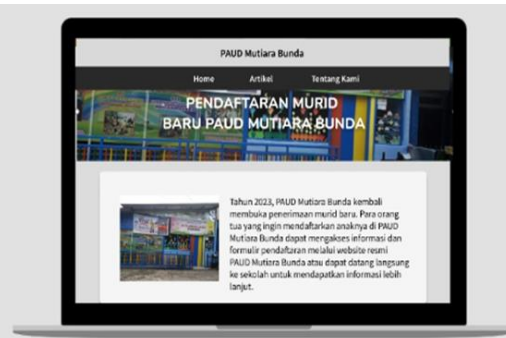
PAUD Mutiara Bunda

Home Artikel Tentang Kami

PENDAFTARAN MURID BARU PAUD MUTIARA BUNDA

Tahun 2023, PAUD Mutiara Bunda kembali membuka penerimaan murid baru. Para orang tua yang ingin mendaftarkan anaknya di PAUD Mutiara Bunda dapat mengakses informasi dan formulir pendaftaran melalui website resmi PAUD Mutiara Bunda atau dapat datang langsung ke sekolah untuk mendapatkan informasi lebih lanjut.